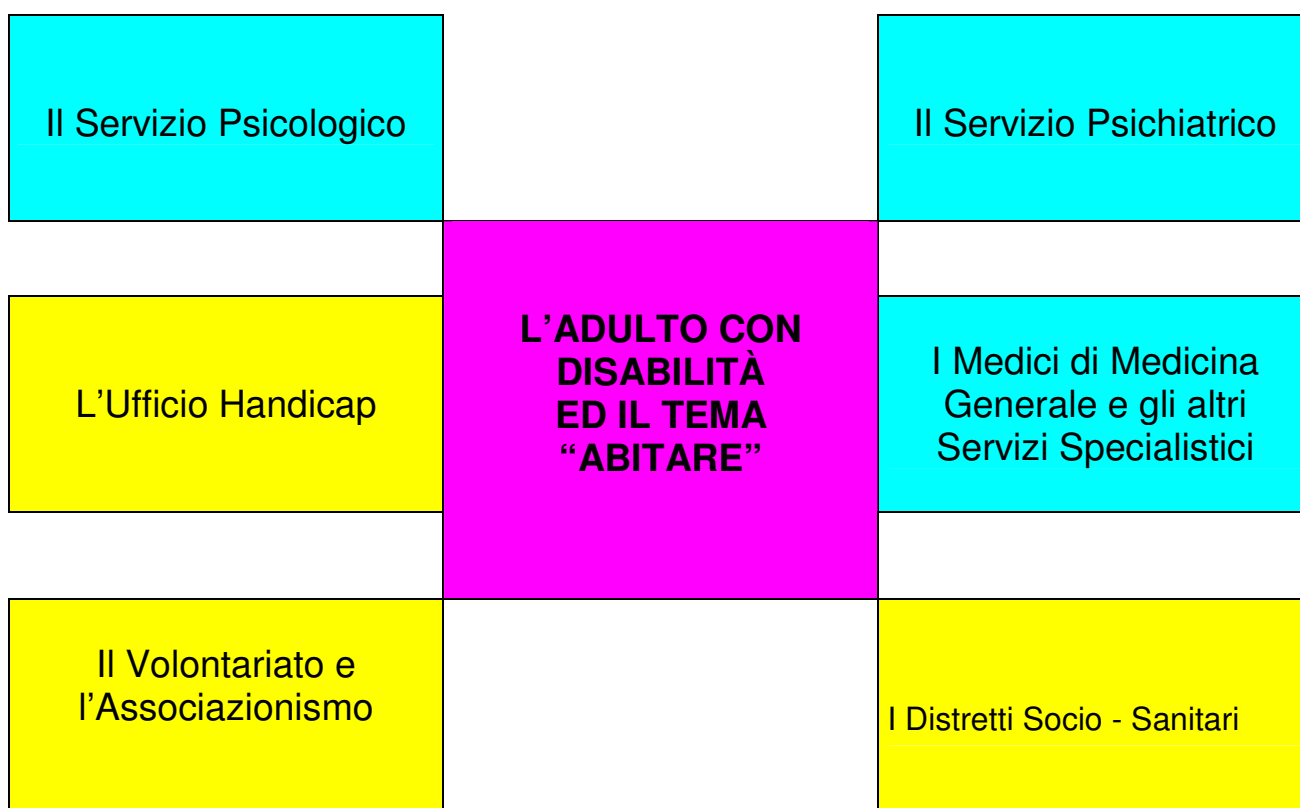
Il Servizio Psicologico

Il Servizio Psichiatrico

L’Ufficio Handicap

L’ADULTO CON DISABILITÀ ED IL TEMA “ABITARE”

I Medici di Medicina Generale e gli altri Servizi Specialistici

Il Volontariato e l’Associazionismo

I Distretti Socio - Sanitari